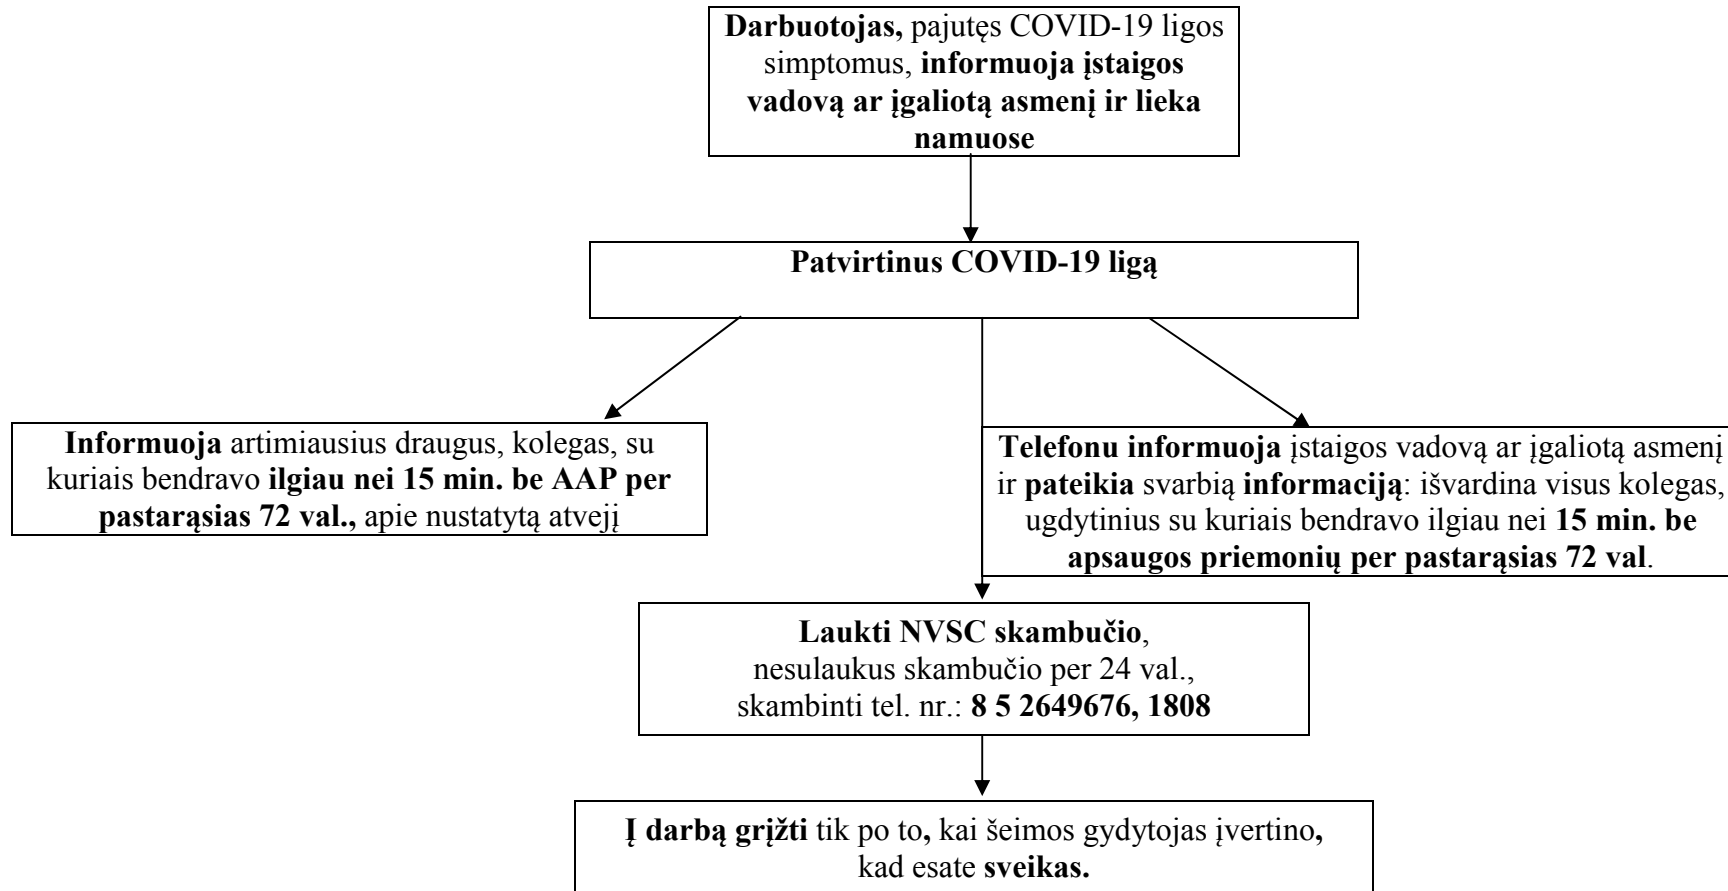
**Darbuotojas,** pajutęs COVID-19 ligos simptomus, **informuoja įstaigos vadovą ar įgaliotą asmenį ir lieka namuose**

**Patvirtinus COVID-19 ligą**

**Informuoja** artimiausius draugus, kolegas, su kuriais bendravo **ilgiau nei 15 min. be AAP per pastarąsias 72 val.,** apie nustatytą atvejį

**Telefonu informuoja** įstaigos vadovą ar įgaliotą asmenį ir **pateikia** svarbią **informaciją**: išvardina visus kolegas, ugdytinius su kuriais bendravo ilgiau nei **15 min. be apsaugos priemonių per pastarąsias 72 val**.

**Laukti NVSC skambučio**, nesulaukus skambučio per 24 val., skambinti tel. nr.: **8 5 2649676, 1808**

**Į darbą grįžti** tik po to**,** kai šeimos gydytojas įvertino**,** kad esate **sveikas.**